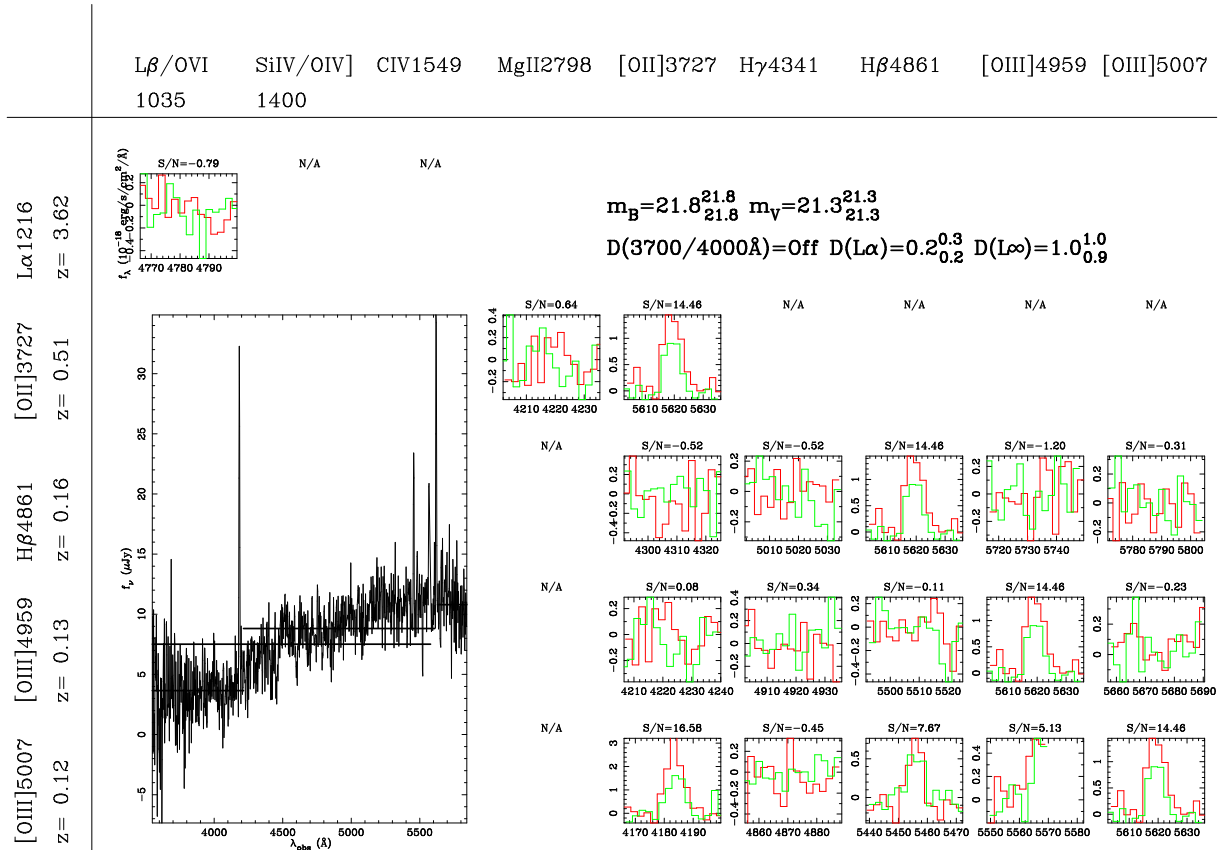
| | Lβ/OVI 1035 | SiIV/OIV] 1400 | CIV1549 | MgII2798 | [OII]3727 | Hγ4341 | Hβ4861 | [OIII]4959 | [OIII]5007 |
|---|---|---|---|---|---|---|---|---|---|
| Lα1216 z= 3.62 | S/N=-0.79 | N/A | N/A | | | | | | |
| [OII]3727 z= 0.51 | | | | S/N=0.64 | S/N=14.46 | N/A | N/A | N/A | N/A |
| Hβ4861 z= 0.16 | | | | N/A | S/N=-0.52 | S/N=-0.52 | S/N=14.46 | S/N=-1.20 | S/N=-0.31 |
| [OIII]4959 z= 0.13 | | | | N/A | S/N=0.08 | S/N=0.34 | S/N=-0.11 | S/N=14.46 | S/N=-0.23 |
| [OIII]5007 z= 0.12 | | | | N/A | S/N=16.58 | S/N=-0.45 | S/N=7.67 | S/N=5.13 | S/N=14.46 |

$f_\lambda$ ($10^{-18}$ erg/s/cm$^2$/Å)
-0.4 -0.2 0 0.2
4770 4780 4790

$m_B=21.8^{21.8}_{21.8}$ $m_V=21.3^{21.3}_{21.3}$
D(3700/4000Å)=Off $D(L\alpha)=0.2^{0.3}_{0.2}$ $D(L\infty)=1.0^{1.0}_{0.9}$

$f_\nu$ ($\mu$Jy)
-5 0 5 10 15 20 25 30
4000 4500 5000 5500
$\lambda_{obs}$ (Å)

-0.2 0 0.2 0.4
4210 4220 4230
0 0.5 1
5610 5620 5630

-0.4 -0.2 0 0.2
4300 4310 4320
-0.2 0 0.2
5010 5020 5030
0 0.5 1
5610 5620 5630
-0.2 0 0.2
5720 5730 5740
-0.2 0 0.2
5780 5790 5800

-0.2 0 0.2
4210 4220 4230 4240
-0.2 0 0.2 0.4
4910 4920 4930
-0.4 -0.2 0 0.2
5500 5510 5520
0 0.5 1
5610 5620 5630
0 0.2
5660 5670 5680 5690

0 1 2 3
4170 4180 4190
-0.4 -0.2 0 0.2
4860 4870 4880
0 0.5
5440 5450 5460 5470
0 0.5 1
5550 5560 5570 5580
0 0.5 1
5610 5620 5630